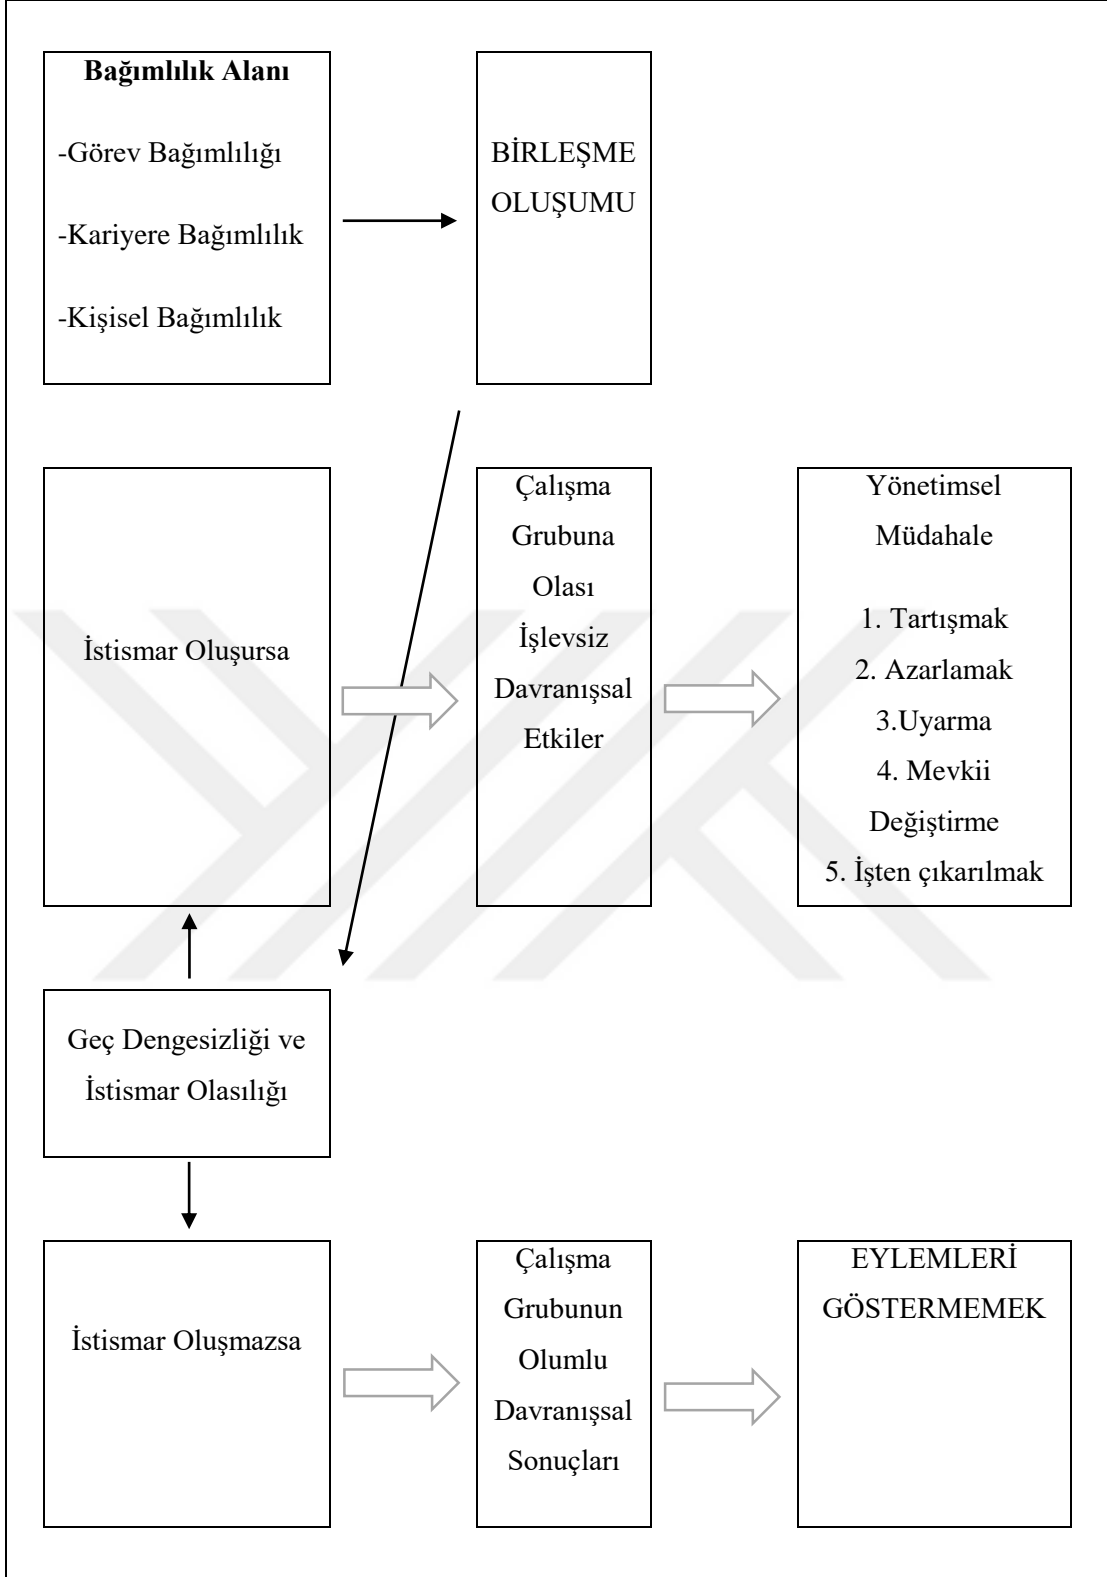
**Bağımlılık Alanı**

-Görev Bağımlılığı

-Kariyere Bağımlılık

-Kişisel Bağımlılık

BİRLEŞME OLUŞUMU

İstismar Oluşursa

Çalışma Grubuna Olası İşlevsiz Davranışsal Etkiler

Yönetimsel Müdahale

1. Tartışmak
2. Azarlamak
3.Uyarma
4. Mevkii Değiştirme
5. İşten çıkarılmak

Geç Dengesizliği ve İstismar Olasılığı

İstismar Oluşmazsa

Çalışma Grubunun Olumlu Davranışsal Sonuçları

EYLEMLERİ GÖSTERMEMEK